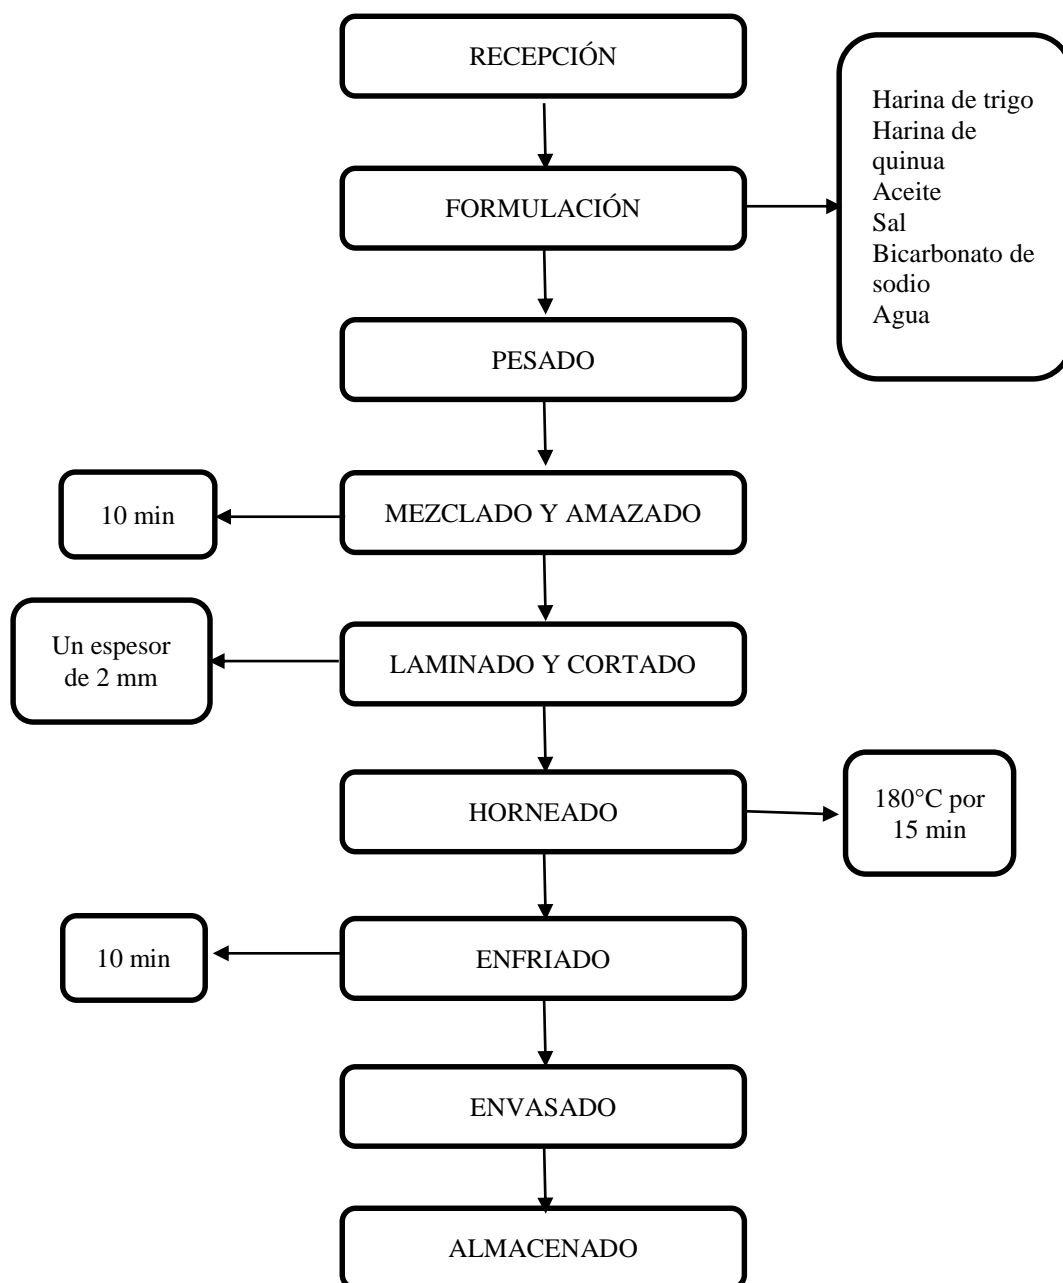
RECEPCIÓN

FORMULACIÓN

Harina de trigo
Harina de quinua
Aceite
Sal
Bicarbonato de sodio
Agua

PESADO

10 min

MEZCLADO Y AMAZADO

Un espesor de 2 mm

LAMINADO Y CORTADO

HORNEADO

180°C por 15 min

10 min

ENFRIADO

ENVASADO

ALMACENADO